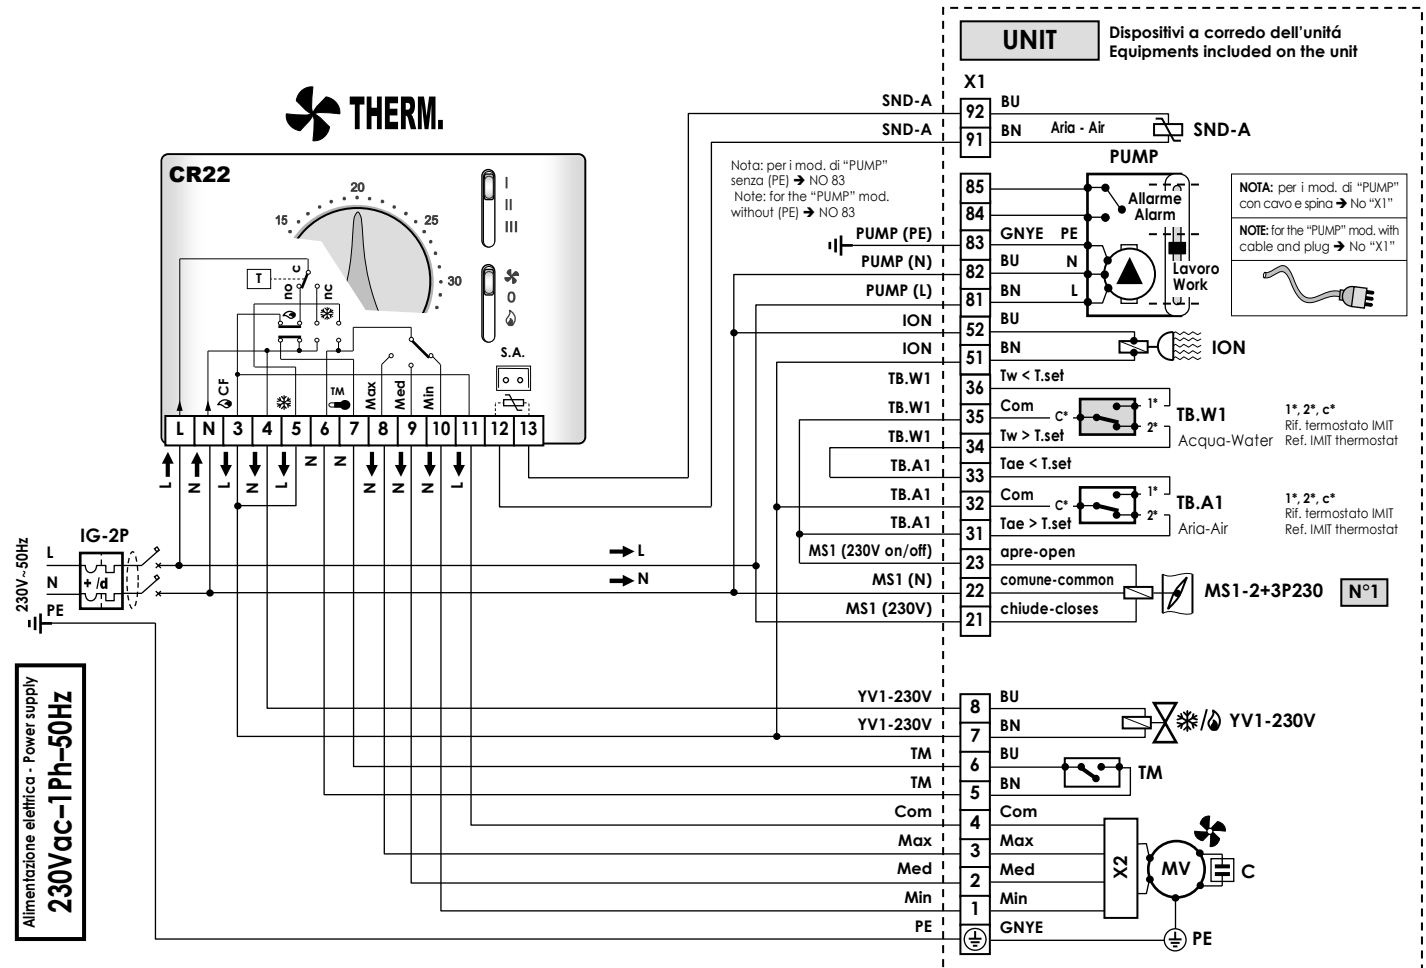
UNIT
Dispositivi a corredo dell'unitá
Equipments included on the unit

THERM.

CR22

20
15
25
30

I
II
III

0

T
c
no
nc

S.A.

CF
TM
Max
Med
Min

| L | N | 3 | 4 | 5 | 6 | 7 | 8 | 9 | 10 | 11 | 12 | 13 |
|---|---|---|---|---|---|---|---|---|---|---|---|---|

L N L N L N N N N N L

IG-2P
230V~50Hz
L
N
+ /d
PE

Alimentazione elettrica - Power supply
230Vac–1Ph–50Hz

L
N

X1
SND-A 92 BU
SND-A 91 BN Aria - Air SND-A

PUMP
Nota: per i mod. di "PUMP" senza (PE) → NO 83
Note: for the "PUMP" mod. without (PE) → NO 83
85
84
PUMP (PE) 83 GNYE PE
PUMP (N) 82 BU N
PUMP (L) 81 BN L
Allarme
Alarm
Lavoro
Work

NOTA: per i mod. di "PUMP" con cavo e spina → No "X1"
NOTE: for the "PUMP" mod. with cable and plug → No "X1"

ION 52 BU
ION 51 BN ION

TB.W1 36 Tw < T.set
TB.W1 35 Com C* 1* 2*
TB.W1 34 Tw > T.set
TB.W1
Acqua-Water
1*, 2*, c*
Rif. termostato IMIT
Ref. IMIT thermostat

TB.A1 33 Tae < T.set
TB.A1 32 Com C* 1* 2*
TB.A1 31 Tae > T.set
TB.A1
Aria-Air
1*, 2*, c*
Rif. termostato IMIT
Ref. IMIT thermostat

MS1 (230V on/off) 23 apre-open
MS1 (N) 22 comune-common
MS1 (230V) 21 chiude-closes
MS1-2+3P230 N°1

YV1-230V 8 BU
YV1-230V 7 BN
YV1-230V
TM 6 BU
TM 5 BN
TM
Com 4 Com
Max 3 Max
Med 2 Med
Min 1 Min
PE GNYE
X2
MV
C
PE